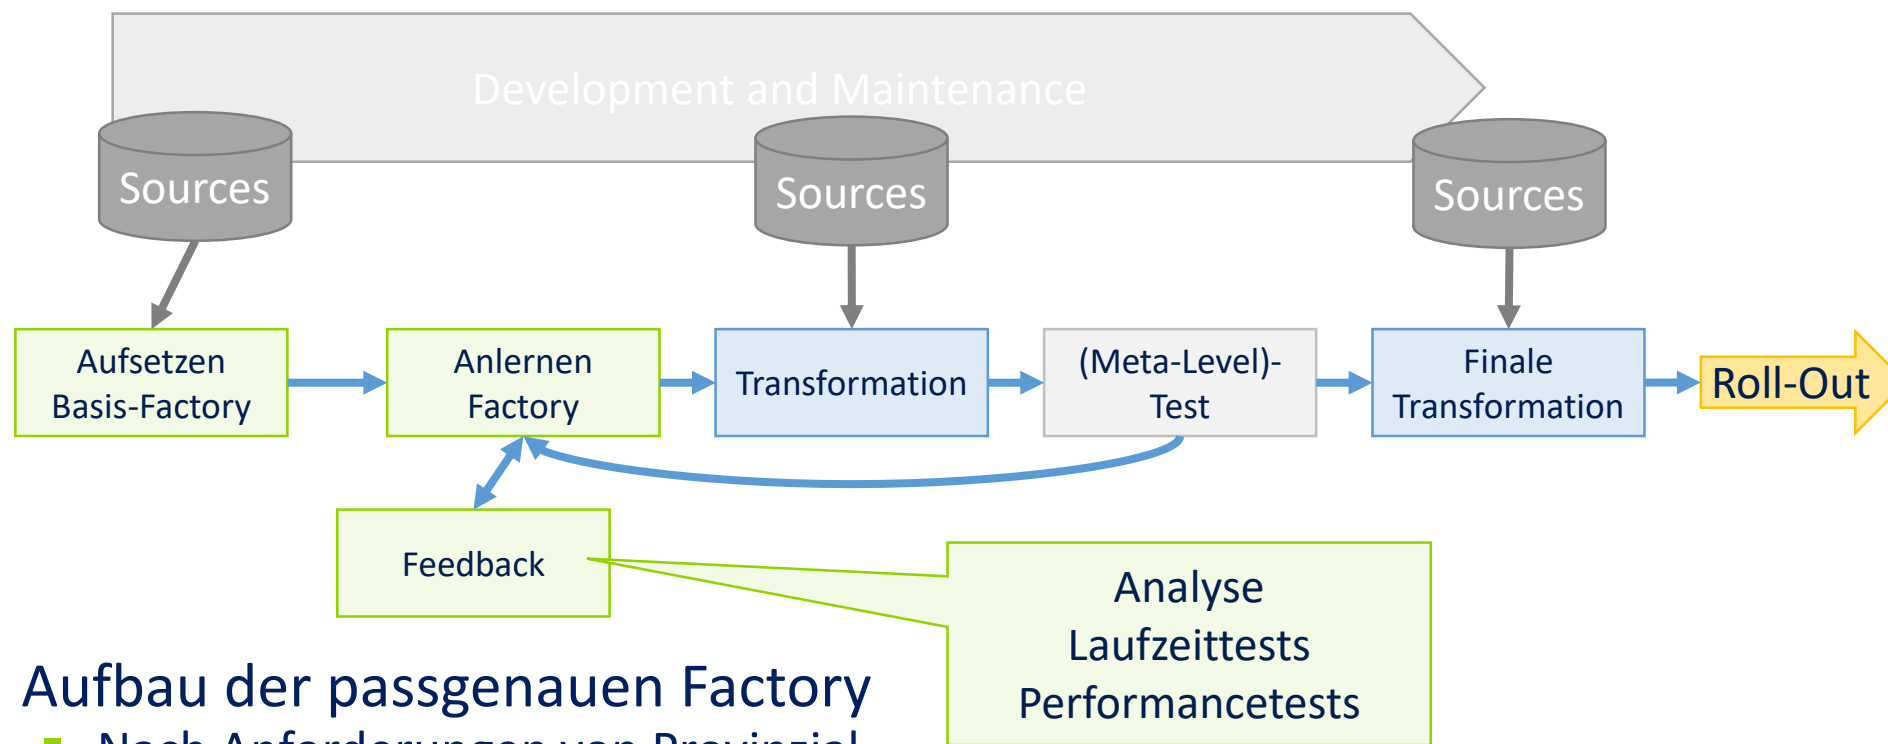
Development and Maintenance

Sources

Sources

Sources

Aufsetzen Basis-Factory

Anlernen Factory

Transformation

(Meta-Level)-Test

Finale Transformation

Roll-Out

Feedback

Analyse
Laufzeittests
Performancetests

Aufbau der passgenauen Factory

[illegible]